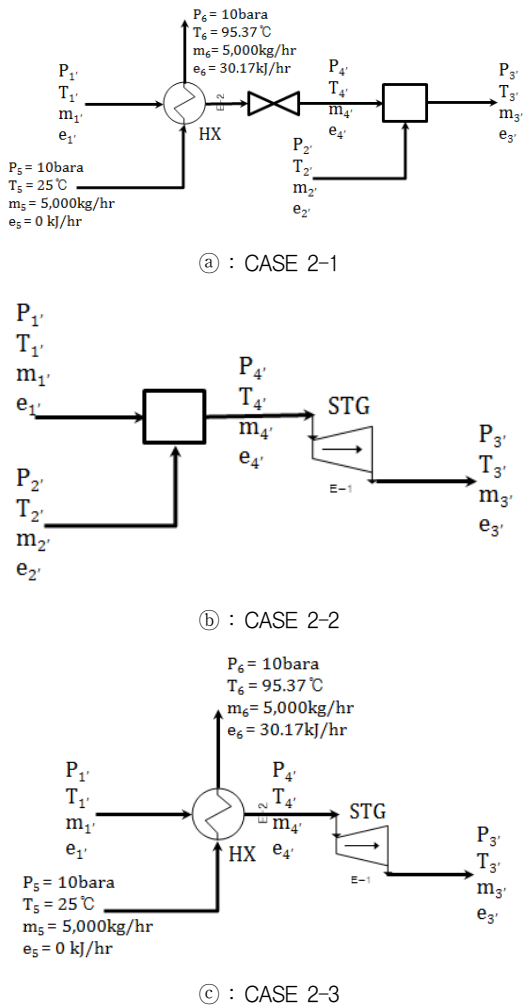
$P_6 = 10$bara
$T_6 = 95.37$℃
$m_6 = 5{,}000$kg/hr
$e_6 = 30.17$kJ/hr

$P_{1'}$
$T_{1'}$
$m_{1'}$
$e_{1'}$

E-2
HX

$P_{4'}$
$T_{4'}$
$m_{4'}$
$e_{4'}$

$P_{3'}$
$T_{3'}$
$m_{3'}$
$e_{3'}$

$P_{2'}$
$T_{2'}$
$m_{2'}$
$e_{2'}$

$P_5 = 10$bara
$T_5 = 25$℃
$m_5 = 5{,}000$kg/hr
$e_5 = 0$ kJ/hr

ⓐ : CASE 2-1

$P_{1'}$
$T_{1'}$
$m_{1'}$
$e_{1'}$

$P_{4'}$
$T_{4'}$
$m_{4'}$
$e_{4'}$

STG

E-1

$P_{3'}$
$T_{3'}$
$m_{3'}$
$e_{3'}$

$P_{2'}$
$T_{2'}$
$m_{2'}$
$e_{2'}$

ⓑ : CASE 2-2

$P_6 = 10$bara
$T_6 = 95.37$℃
$m_6 = 5{,}000$kg/hr
$e_6 = 30.17$kJ/hr

$P_{1'}$
$T_{1'}$
$m_{1'}$
$e_{1'}$

E-2

$P_{4'}$
$T_{4'}$
$m_{4'}$
HX $e_{4'}$

STG

E-1

$P_{3'}$
$T_{3'}$
$m_{3'}$
$e_{3'}$

$P_5 = 10$bara
$T_5 = 25$℃
$m_5 = 5{,}000$kg/hr
$e_5 = 0$ kJ/hr

ⓒ : CASE 2-3